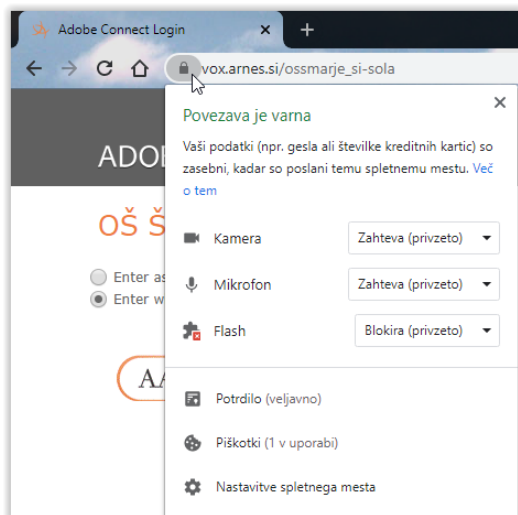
Adobe Connect Login
×
+
vox.arnes.si/ossmarje_si-sola
ADO
OŠ Š
Enter as
Enter w
AA
Povezava je varna
×
Vaši podatki (npr. gesla ali številke kreditnih kartic) so zasebni, kadar so poslani temu spletnemu mestu. Več o tem
Kamera
Zahteva (privzeto)
Mikrofon
Zahteva (privzeto)
Flash
Blokira (privzeto)
Potrdilo (veljavno)
Piškotki (1 v uporabi)
Nastavitve spletnega mesta